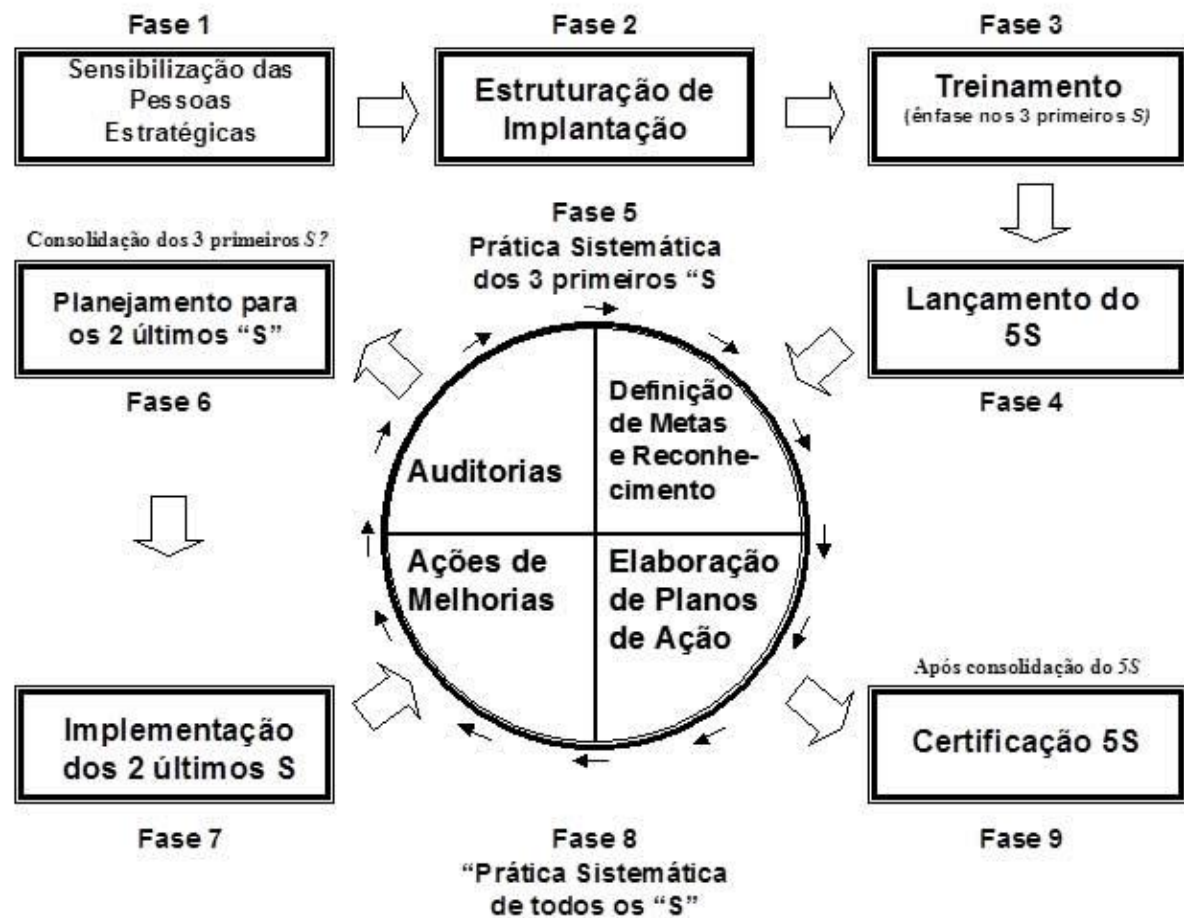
Fase 1

Sensibilização das Pessoas Estratégicas

Fase 2

Estruturação de Implantação

Fase 3

Treinamento
(ênfase nos 3 primeiros S)

Fase 5
Prática Sistemática dos 3 primeiros "S

Consolidação dos 3 primeiros S?

Planejamento para os 2 últimos "S"

Fase 6

Lançamento do 5S

Fase 4

Definição de Metas e Reconhecimento

Auditorias

Ações de Melhorias

Elaboração de Planos de Ação

Após consolidação do 5S

Implementação dos 2 últimos S

Certificação 5S

Fase 7

Fase 8
"Prática Sistemática de todos os "S"

Fase 9